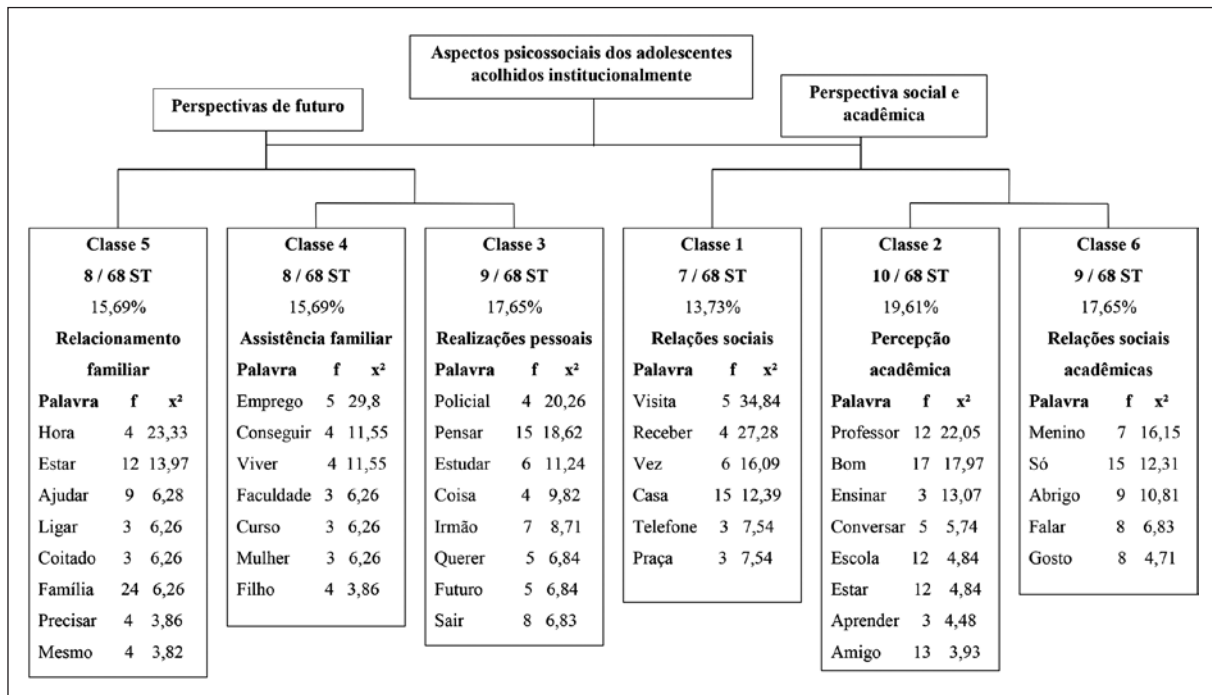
Aspectos psicossociais dos adolescentes acolhidos institucionalmente

Perspectivas de futuro

Perspectiva social e acadêmica

Classe 5
8 / 68 ST
15,69%
Relacionamento familiar

| Palavra | f | x² |
|---|---|---|
| Hora | 4 | 23,33 |
| Estar | 12 | 13,97 |
| Ajudar | 9 | 6,28 |
| Ligar | 3 | 6,26 |
| Coitado | 3 | 6,26 |
| Família | 24 | 6,26 |
| Precisar | 4 | 3,86 |
| Mesmo | 4 | 3,82 |

Classe 4
8 / 68 ST
15,69%
Assistência familiar

| Palavra | f | x² |
|---|---|---|
| Emprego | 5 | 29,8 |
| Conseguir | 4 | 11,55 |
| Viver | 4 | 11,55 |
| Faculdade | 3 | 6,26 |
| Curso | 3 | 6,26 |
| Mulher | 3 | 6,26 |
| Filho | 4 | 3,86 |

Classe 3
9 / 68 ST
17,65%
Realizações pessoais

| Palavra | f | x² |
|---|---|---|
| Policial | 4 | 20,26 |
| Pensar | 15 | 18,62 |
| Estudar | 6 | 11,24 |
| Coisa | 4 | 9,82 |
| Irmão | 7 | 8,71 |
| Querer | 5 | 6,84 |
| Futuro | 5 | 6,84 |
| Sair | 8 | 6,83 |

Classe 1
7 / 68 ST
13,73%
Relações sociais

| Palavra | f | x² |
|---|---|---|
| Visita | 5 | 34,84 |
| Receber | 4 | 27,28 |
| Vez | 6 | 16,09 |
| Casa | 15 | 12,39 |
| Telefone | 3 | 7,54 |
| Praça | 3 | 7,54 |

Classe 2
10 / 68 ST
19,61%
Percepção acadêmica

| Palavra | f | x² |
|---|---|---|
| Professor | 12 | 22,05 |
| Bom | 17 | 17,97 |
| Ensinar | 3 | 13,07 |
| Conversar | 5 | 5,74 |
| Escola | 12 | 4,84 |
| Estar | 12 | 4,84 |
| Aprender | 3 | 4,48 |
| Amigo | 13 | 3,93 |

Classe 6
9 / 68 ST
17,65%
Relações sociais acadêmicas

| Palavra | f | x² |
|---|---|---|
| Menino | 7 | 16,15 |
| Só | 15 | 12,31 |
| Abrigo | 9 | 10,81 |
| Falar | 8 | 6,83 |
| Gosto | 8 | 4,71 |